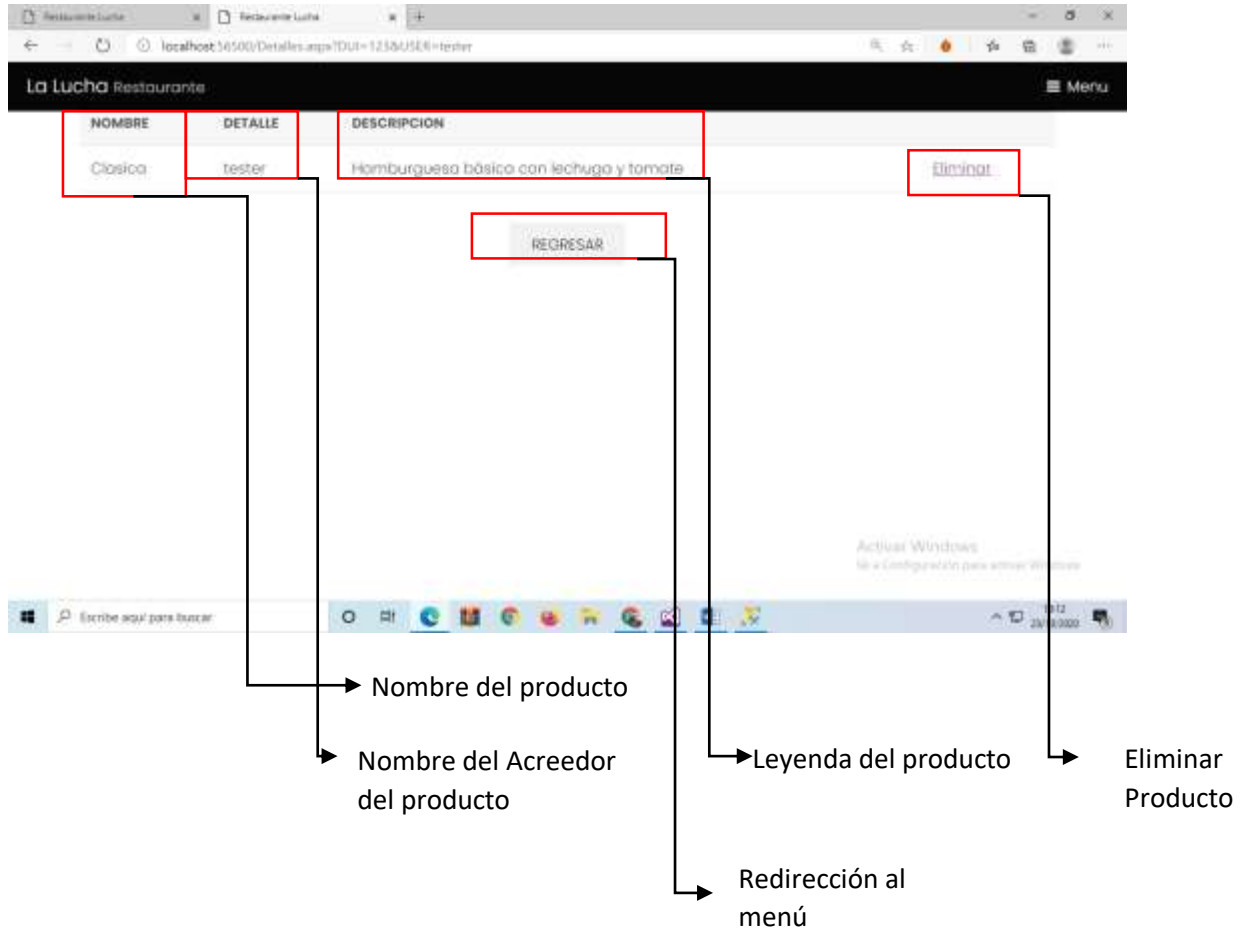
Restaurante Lucha
Restaurante Lucha
localhost:56500/Detalles.aspx?DUI=123&USER=tester

La Lucha Restaurante
Menu

| NOMBRE | DETALLE | DESCRIPCION | |
|---|---|---|---|
| Clasica | tester | Hamburguesa básica con lechuga y tomate | Eliminar |

REGRESAR

Activar Windows
Ve a Configuración para activar Windows.

Escribe aquí para buscar

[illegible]
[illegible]

Nombre del producto

Nombre del Acreedor del producto

Leyenda del producto

Eliminar Producto

Redirección al menú